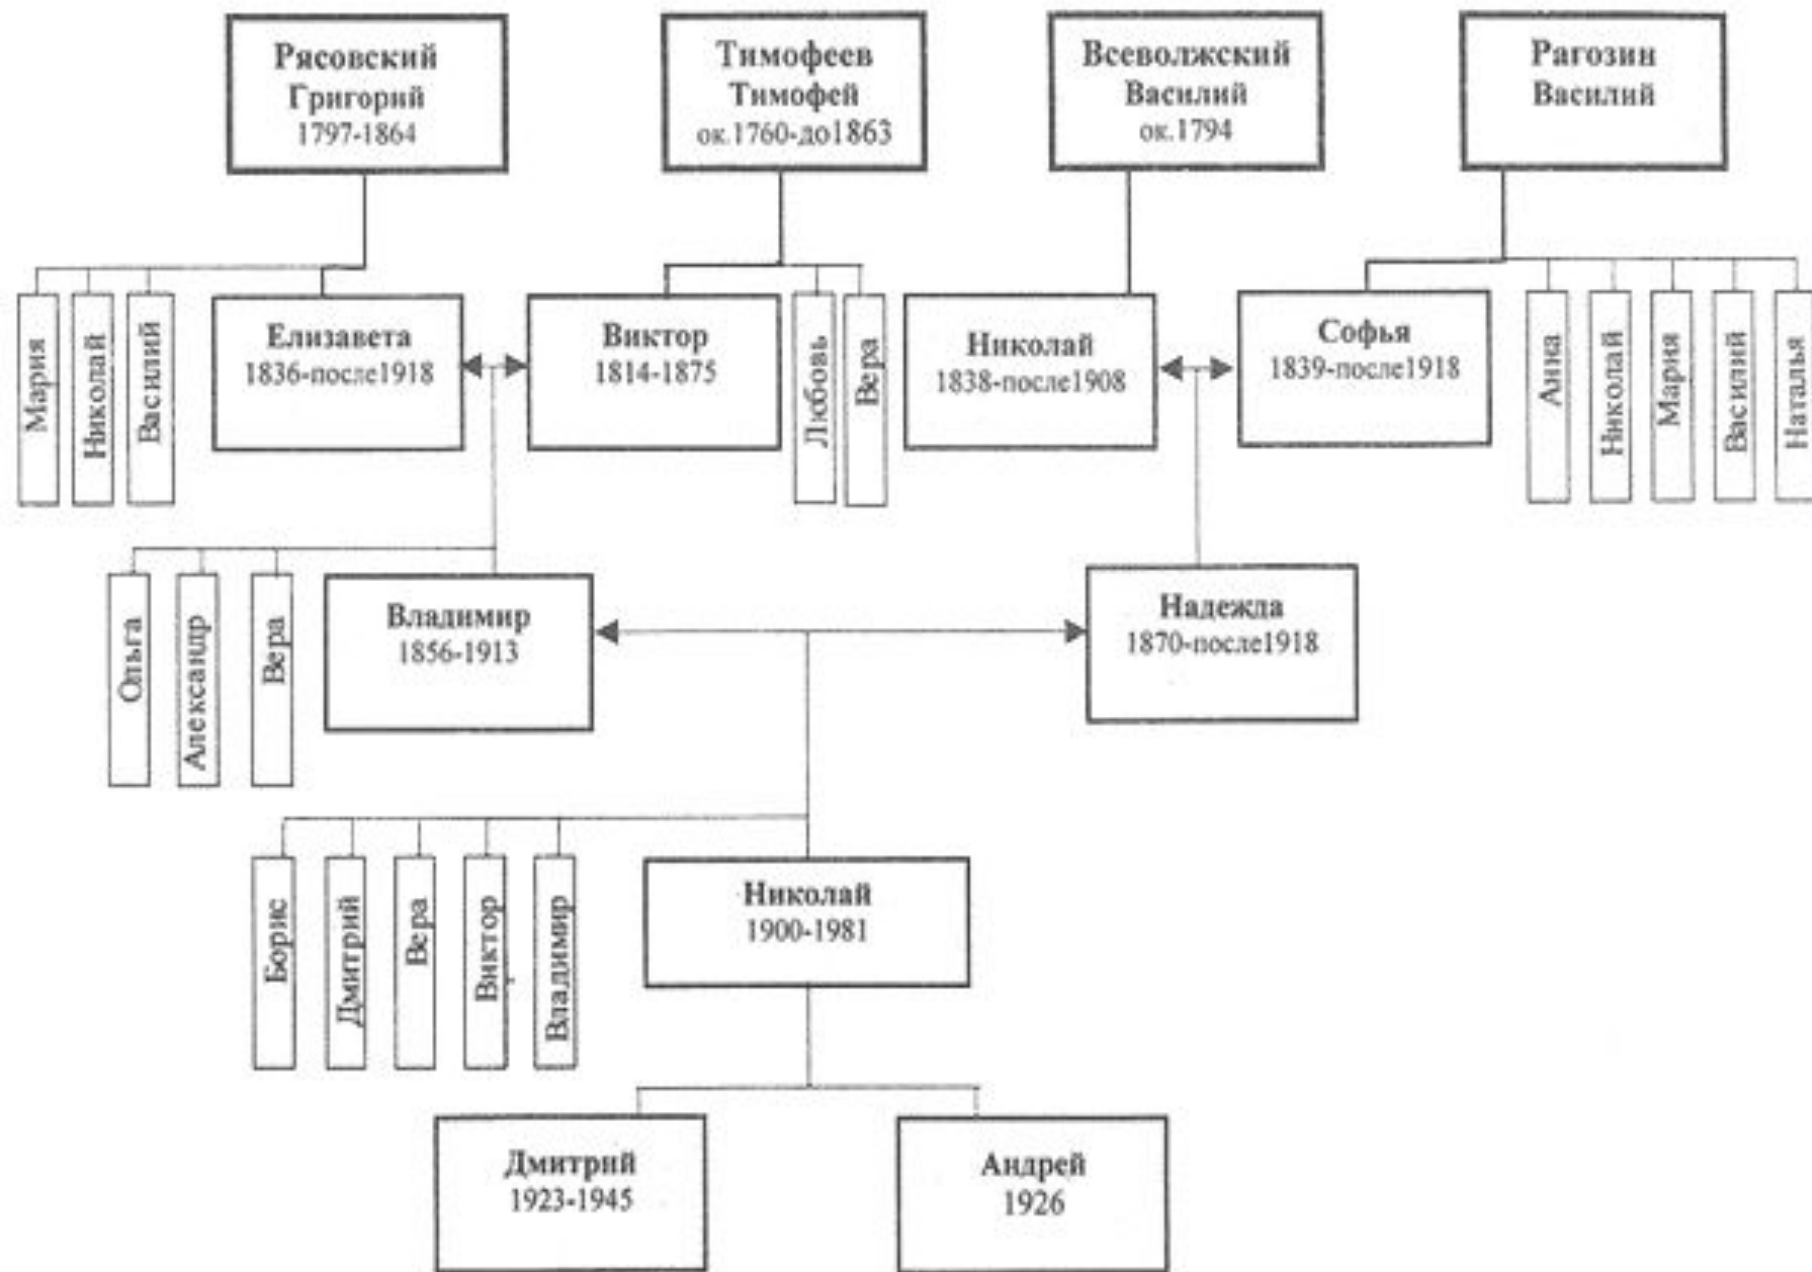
Рясовский Григорий 1797-1864

Тимофеев Тимофей ок.1760-до1863

Всеволжский Василий ок.1794

Рагозин Василий

Мария

Николай

Василий

Елизавета 1836-после1918

Виктор 1814-1875

Любовь

Вера

Николай 1838-после1908

Софья 1839-после1918

Анна

Николай

Мария

Василий

Наталья

Ольга

Александр

Вера

Владимир 1856-1913

Надежда 1870-после1918

Борис

Дмитрий

Вера

Виктор

Владимир

Николай 1900-1981

Дмитрий 1923-1945

Андрей 1926